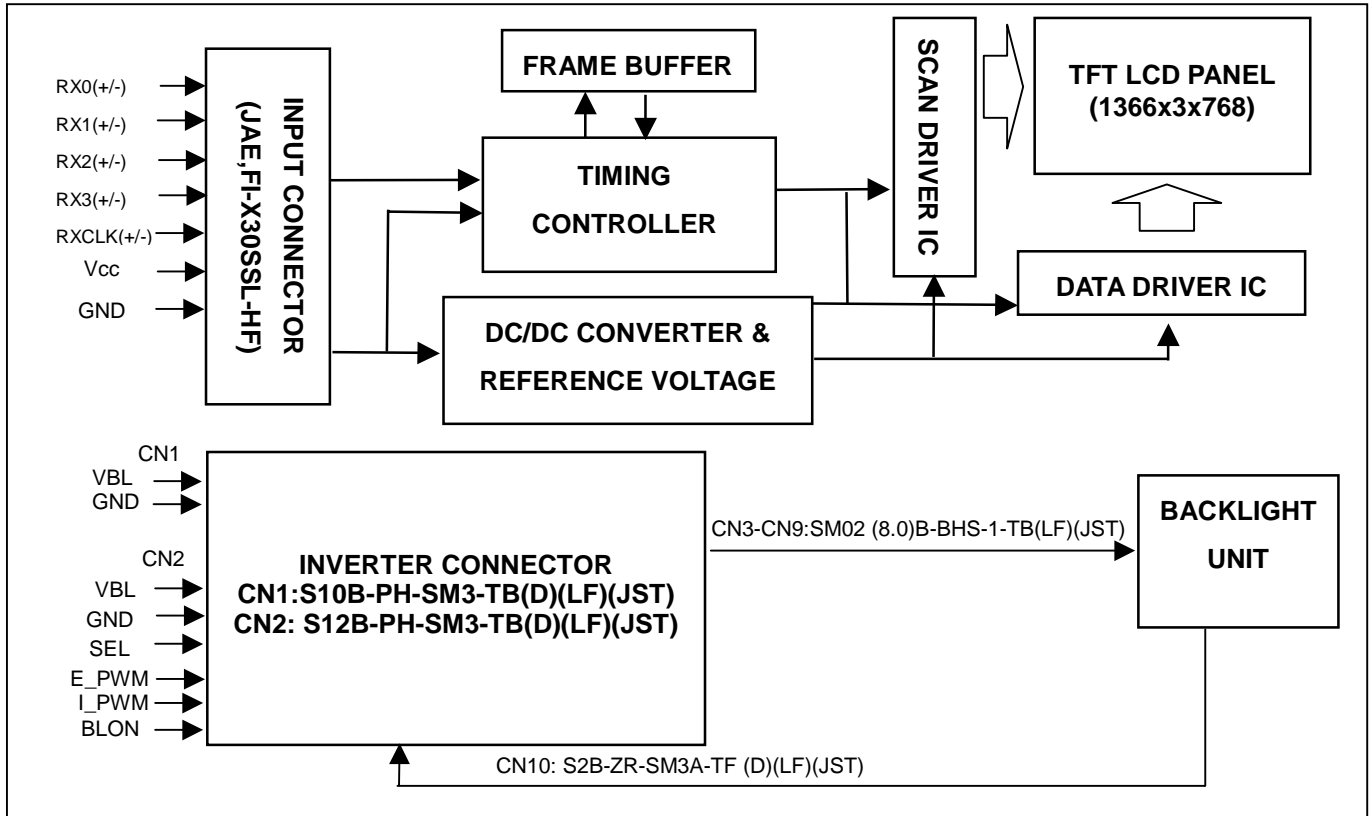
RX0(+/-)
RX1(+/-)
RX2(+/-)
RX3(+/-)
RXCLK(+/-)
Vcc
GND

INPUT CONNECTOR (JAE,FI-X30SSL-HF)

FRAME BUFFER

TIMING CONTROLLER

SCAN DRIVER IC

TFT LCD PANEL (1366x3x768)

DATA DRIVER IC

DC/DC CONVERTER & REFERENCE VOLTAGE

CN1
VBL
GND

CN2
VBL
GND
SEL
E_PWM
I_PWM
BLON

INVERTER CONNECTOR
CN1:S10B-PH-SM3-TB(D)(LF)(JST)
CN2: S12B-PH-SM3-TB(D)(LF)(JST)

CN3-CN9:SM02 (8.0)B-BHS-1-TB(LF)(JST)

BACKLIGHT UNIT

CN10: S2B-ZR-SM3A-TF (D)(LF)(JST)